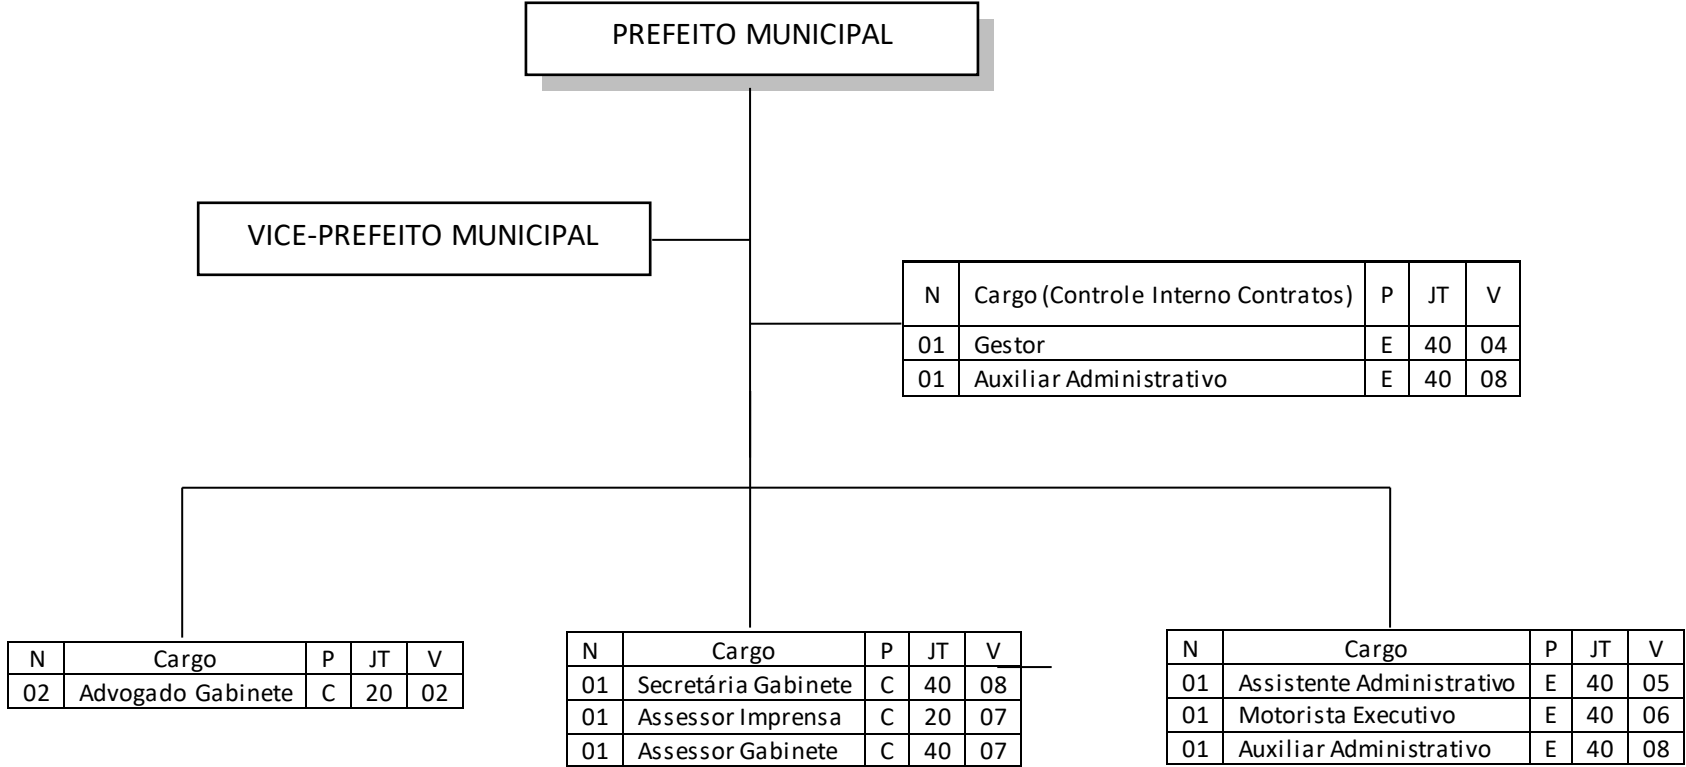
PREFEITO MUNICIPAL

VICE-PREFEITO MUNICIPAL

| N | Cargo (Controle Interno Contratos) | P | JT | V |
|---|---|---|---|---|
| 01 | Gestor | E | 40 | 04 |
| 01 | Auxiliar Administrativo | E | 40 | 08 |

| N | Cargo | P | JT | V |
|---|---|---|---|---|
| 02 | Advogado Gabinete | C | 20 | 02 |

| N | Cargo | P | JT | V |
|---|---|---|---|---|
| 01 | Secretária Gabinete | C | 40 | 08 |
| 01 | Assessor Imprensa | C | 20 | 07 |
| 01 | Assessor Gabinete | C | 40 | 07 |

| N | Cargo | P | JT | V |
|---|---|---|---|---|
| 01 | Assistente Administrativo | E | 40 | 05 |
| 01 | Motorista Executivo | E | 40 | 06 |
| 01 | Auxiliar Administrativo | E | 40 | 08 |